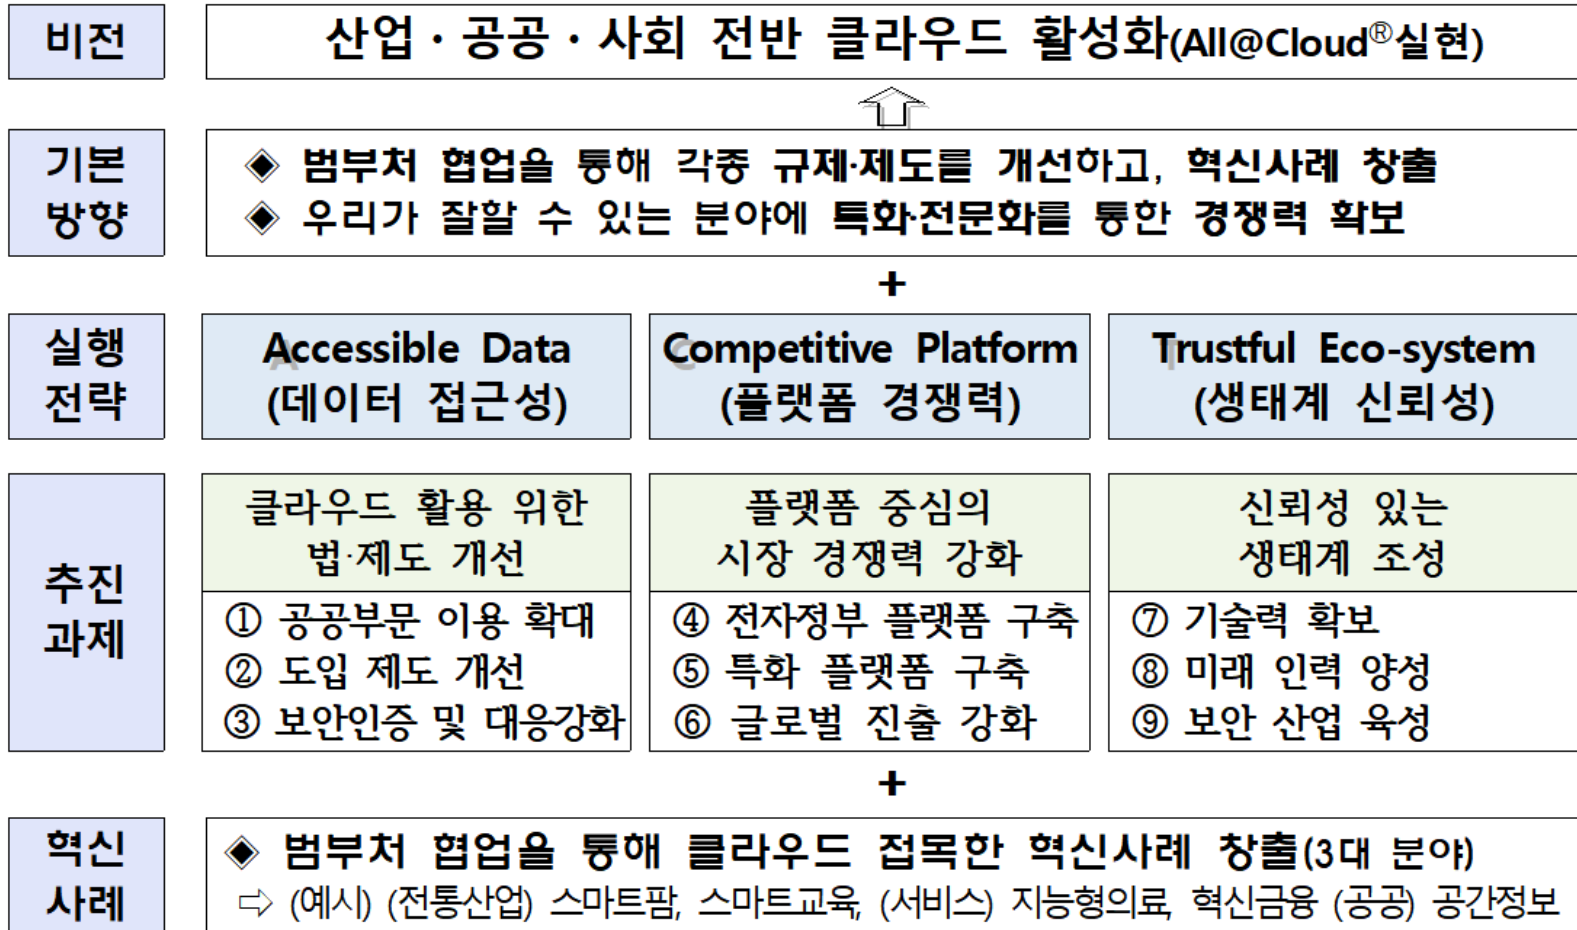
비전

산업 · 공공 · 사회 전반 클라우드 활성화(All@Cloud®실현)

기본 방향

◈ 범부처 협업을 통해 각종 규제·제도를 개선하고, 혁신사례 창출
◈ 우리가 잘할 수 있는 분야에 특화·전문화를 통한 경쟁력 확보

+

실행 전략

Accessible Data (데이터 접근성)

Competitive Platform (플랫폼 경쟁력)

Trustful Eco-system (생태계 신뢰성)

추진 과제

클라우드 활용 위한 법·제도 개선

① 공공부문 이용 확대
② 도입 제도 개선
③ 보안인증 및 대응강화

플랫폼 중심의 시장 경쟁력 강화

④ 전자정부 플랫폼 구축
⑤ 특화 플랫폼 구축
⑥ 글로벌 진출 강화

신뢰성 있는 생태계 조성

⑦ 기술력 확보
⑧ 미래 인력 양성
⑨ 보안 산업 육성

+

혁신 사례

◈ 범부처 협업을 통해 클라우드 접목한 혁신사례 창출(3대 분야)
⇨ (예시) (전통산업) 스마트팜, 스마트교육, (서비스) 지능형의료, 혁신금융 (공공) 공간정보